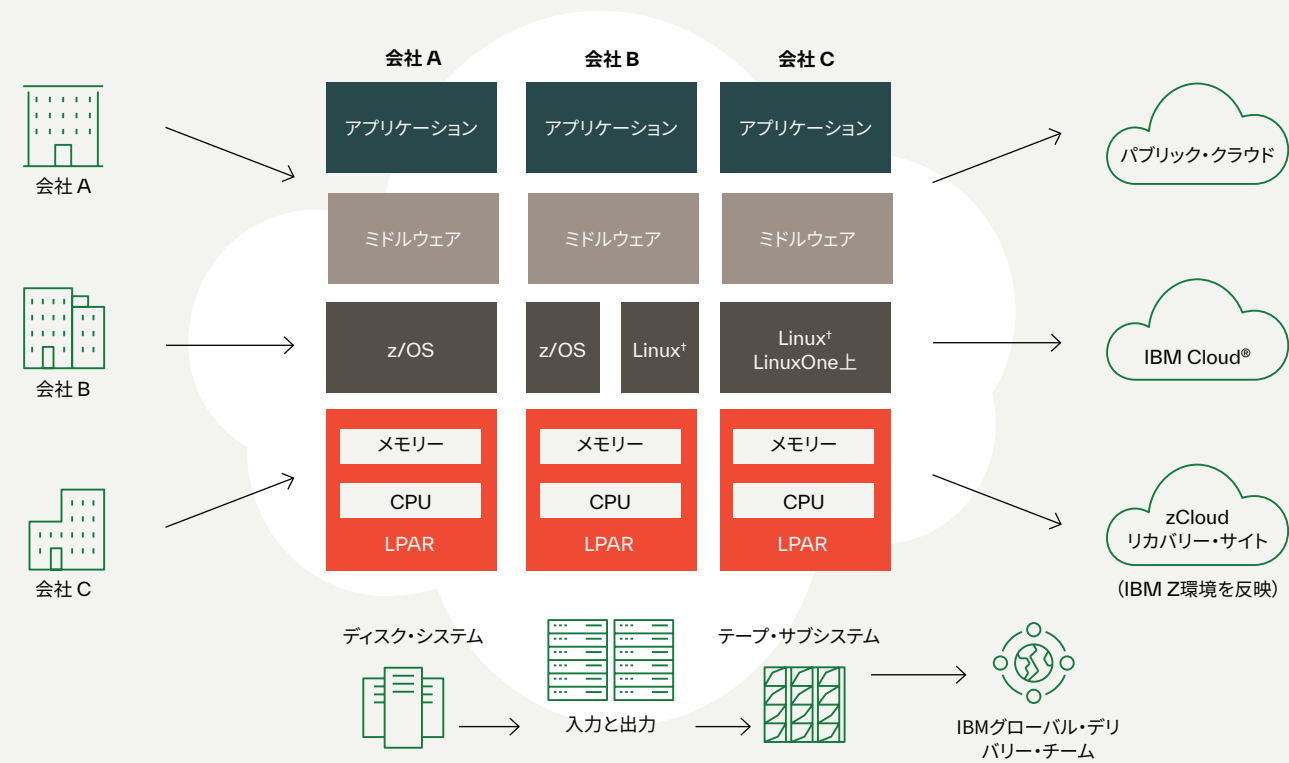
会社 A

会社 B

会社 C

会社 A

会社 B

会社 C

アプリケーション

アプリケーション

アプリケーション

ミドルウェア

ミドルウェア

ミドルウェア

z/OS

z/OS

Linux†

Linux†
LinuxOne上

メモリー

CPU

LPAR

メモリー

CPU

LPAR

メモリー

CPU

LPAR

パブリック・クラウド

IBM Cloud®

zCloud
リカバリー・サイト

（IBM Z環境を反映）

ディスク・システム

入力と出力

テープ・サブシステム

IBMグローバル・デリバリー・チーム